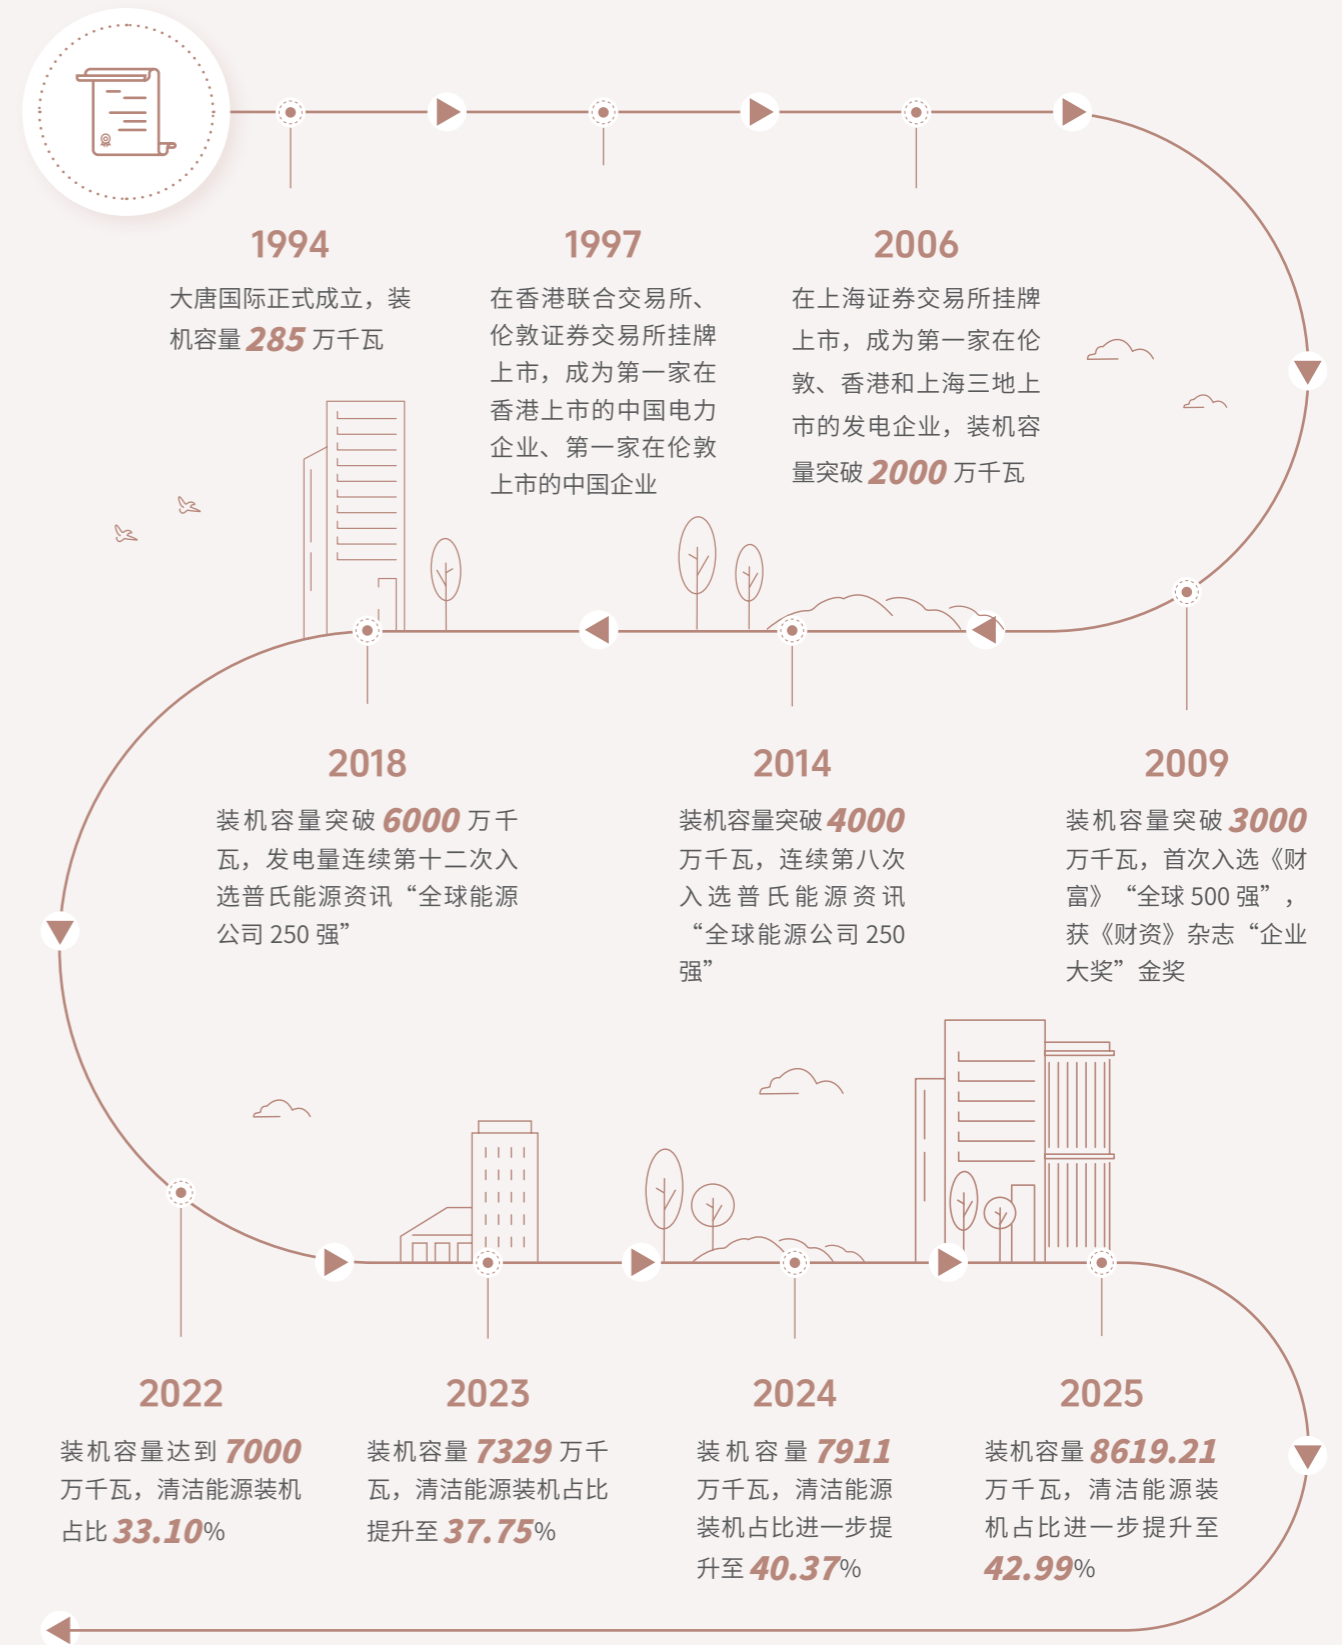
1994

大唐国际正式成立，装机容量 285 万千瓦

1997

在香港联合交易所、伦敦证券交易所挂牌上市，成为第一家在香港上市的中国电力企业、第一家在伦敦上市的中国企业

2006

在上海证券交易所挂牌上市，成为第一家在伦敦、香港和上海三地上市的发电企业，装机容量突破 2000 万千瓦

2018

装机容量突破 6000 万千瓦，发电量连续第十二次入选普氏能源资讯“全球能源公司 250 强”

2014

装机容量突破 4000 万千瓦，连续第八次入选普氏能源资讯“全球能源公司 250 强”

2009

装机容量突破 3000 万千瓦，首次入选《财富》“全球 500 强”，获《财资》杂志“企业大奖”金奖

2022

装机容量达到 7000 万千瓦，清洁能源装机占比 33.10%

2023

装机容量 7329 万千瓦，清洁能源装机占比提升至 37.75%

2024

装机容量 7911 万千瓦，清洁能源装机占比进一步提升至 40.37%

2025

装机容量 8619.21 万千瓦，清洁能源装机占比进一步提升至 42.99%